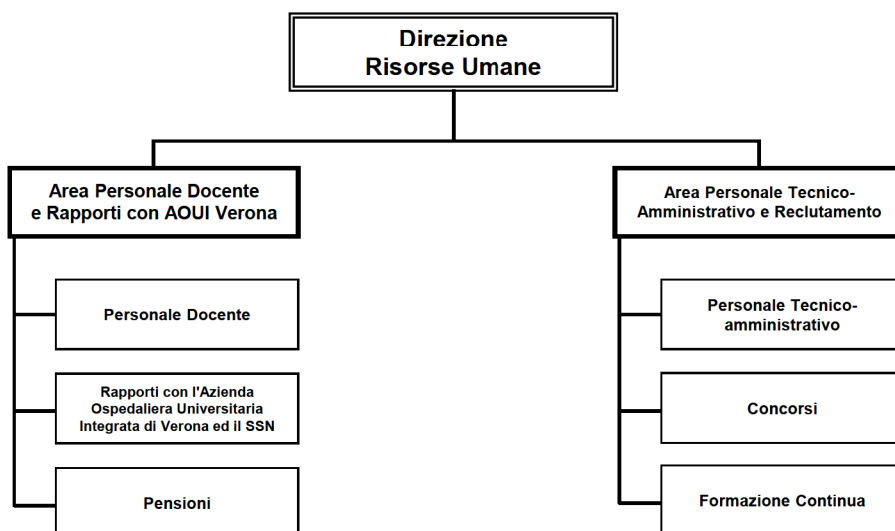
Direzione
Risorse Umane

Area Personale Docente e Rapporti con AOUI Verona

Personale Docente

Rapporti con l'Azienda Ospedaliera Universitaria Integrata di Verona ed il SSN

Pensioni

Area Personale Tecnico-Amministrativo e Reclutamento

Personale Tecnico-amministrativo

Concorsi

Formazione Continua